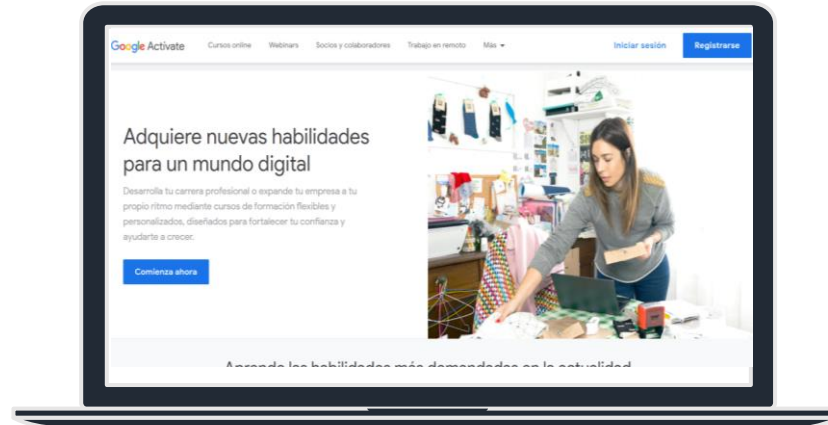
Google Activate Cursos online Webinars Socios y colaboradores Trabajo en remoto Más Iniciar sesión Registrarse

Adquiere nuevas habilidades para un mundo digital

Desarrolla tu carrera profesional o expande tu empresa a tu propio ritmo mediante cursos de formación flexibles y personalizados, diseñados para fortalecer tu confianza y ayudarte a crecer.

Comienza ahora

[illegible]